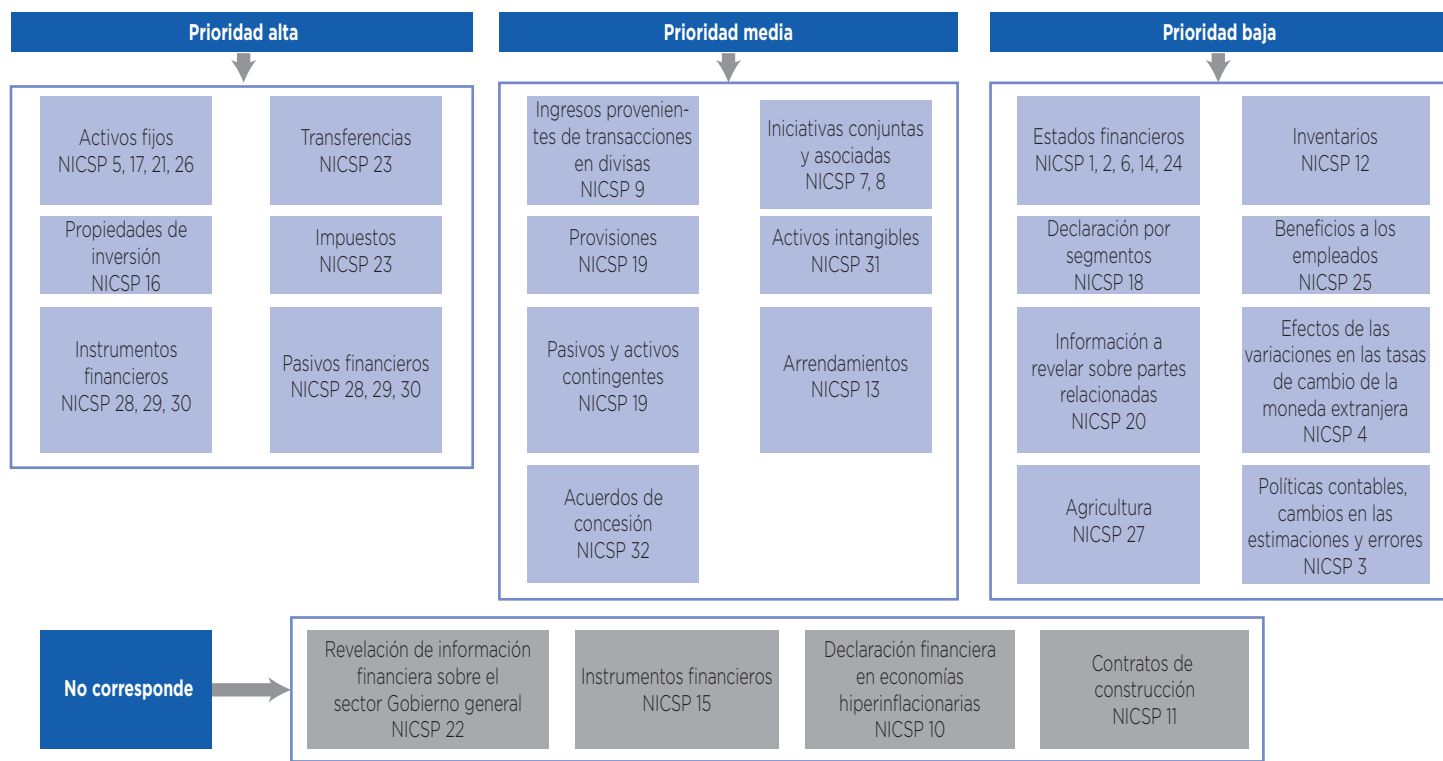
Prioridad alta

Activos fijos
NICSP 5, 17, 21, 26

Transferencias
NICSP 23

Propiedades de inversión
NICSP 16

Impuestos
NICSP 23

Instrumentos financieros
NICSP 28, 29, 30

Pasivos financieros
NICSP 28, 29, 30

Prioridad media

Ingresos provenientes de transacciones en divisas
NICSP 9

Iniciativas conjuntas y asociadas
NICSP 7, 8

Provisiones
NICSP 19

Activos intangibles
NICSP 31

Pasivos y activos contingentes
NICSP 19

Arrendamientos
NICSP 13

Acuerdos de concesión
NICSP 32

Prioridad baja

Estados financieros
NICSP 1, 2, 6, 14, 24

Inventarios
NICSP 12

Declaración por segmentos
NICSP 18

Beneficios a los empleados
NICSP 25

Información a revelar sobre partes relacionadas
NICSP 20

Efectos de las variaciones en las tasas de cambio de la moneda extranjera
NICSP 4

Agricultura
NICSP 27

Políticas contables, cambios en las estimaciones y errores
NICSP 3

No corresponde

Revelación de información financiera sobre el sector Gobierno general
NICSP 22

Instrumentos financieros
NICSP 15

Declaración financiera en economías hiperinflacionarias
NICSP 10

Contratos de construcción
NICSP 11